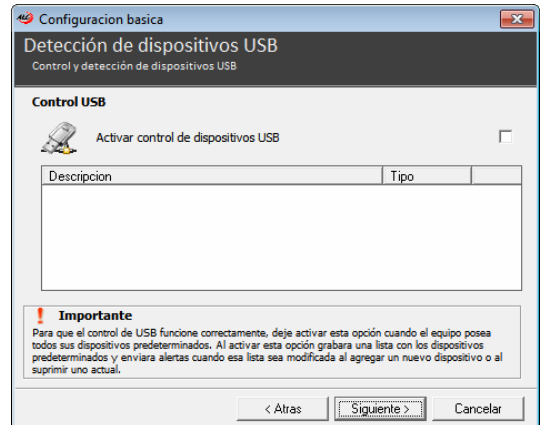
Configuracion basica

Detección de dispositivos USB

Control y detección de dispositivos USB

Control USB

Activar control de dispositivos USB

| Descripcion | Tipo |
|---|---|

Importante

Para que el control de USB funcione correctamente, deje activar esta opción cuando el equipo posea todos sus dispositivos predeterminados. Al activar esta opción grabara una lista con los dispositivos predeterminados y enviara alertas cuando esa lista sea modificada al agregar un nuevo dispositivo o al suprimir uno actual.

< Atras    Siguiente >    Cancelar